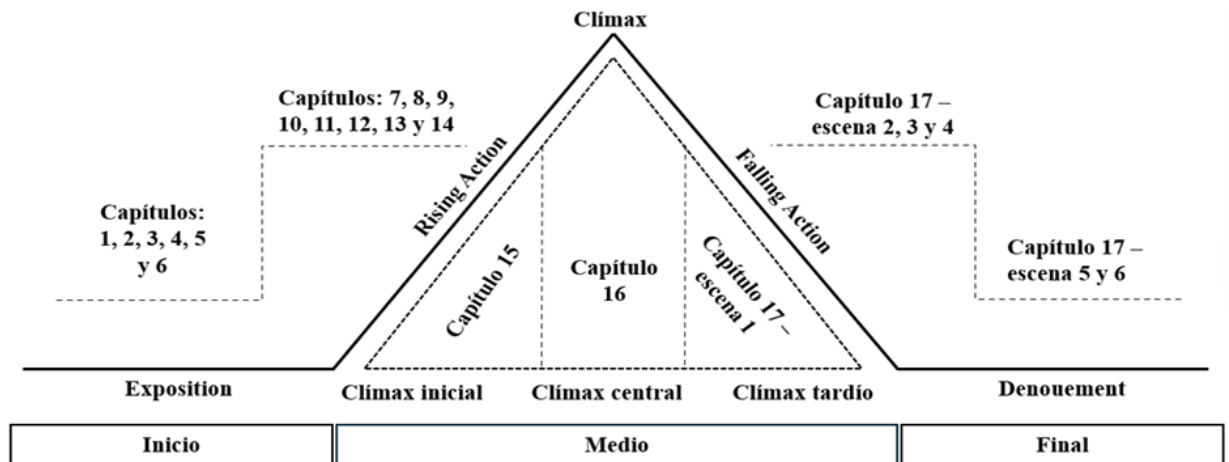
Clímax

Capítulos: 7, 8, 9, 10, 11, 12, 13 y 14

Capítulo 17 – escena 2, 3 y 4

Capítulos: 1, 2, 3, 4, 5 y 6

Rising Action

Falling Action

Capítulo 15

Capítulo 16

Capítulo 17 – escena 1

Capítulo 17 – escena 5 y 6

Exposition

Clímax inicial

Clímax central

Clímax tardío

Denouement

Inicio

Medio

Final